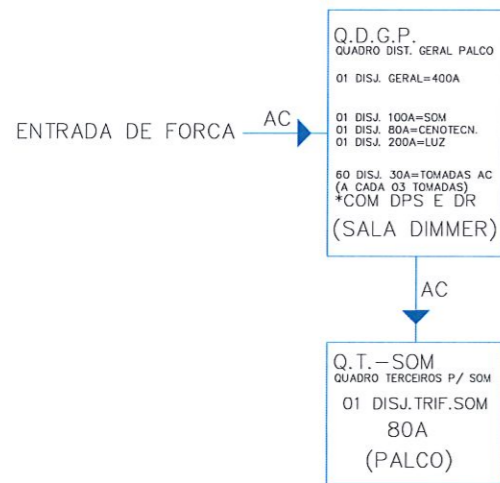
ENTRADA DE FORCA

AC

Q.D.G.P.
QUADRO DIST. GERAL PALCO

01 DISJ. GERAL=400A

01 DISJ. 100A=SOM
01 DISJ. 80A=CENOTECN.
01 DISJ. 200A=LUZ

60 DISJ. 30A=TOMADAS AC
(A CADA 03 TOMADAS)
*COM DPS E DR
(SALA DIMMER)

AC

Q.T.–SOM
QUADRO TERCEIROS P/ SOM

01 DISJ.TRIF.SOM
80A
(PALCO)